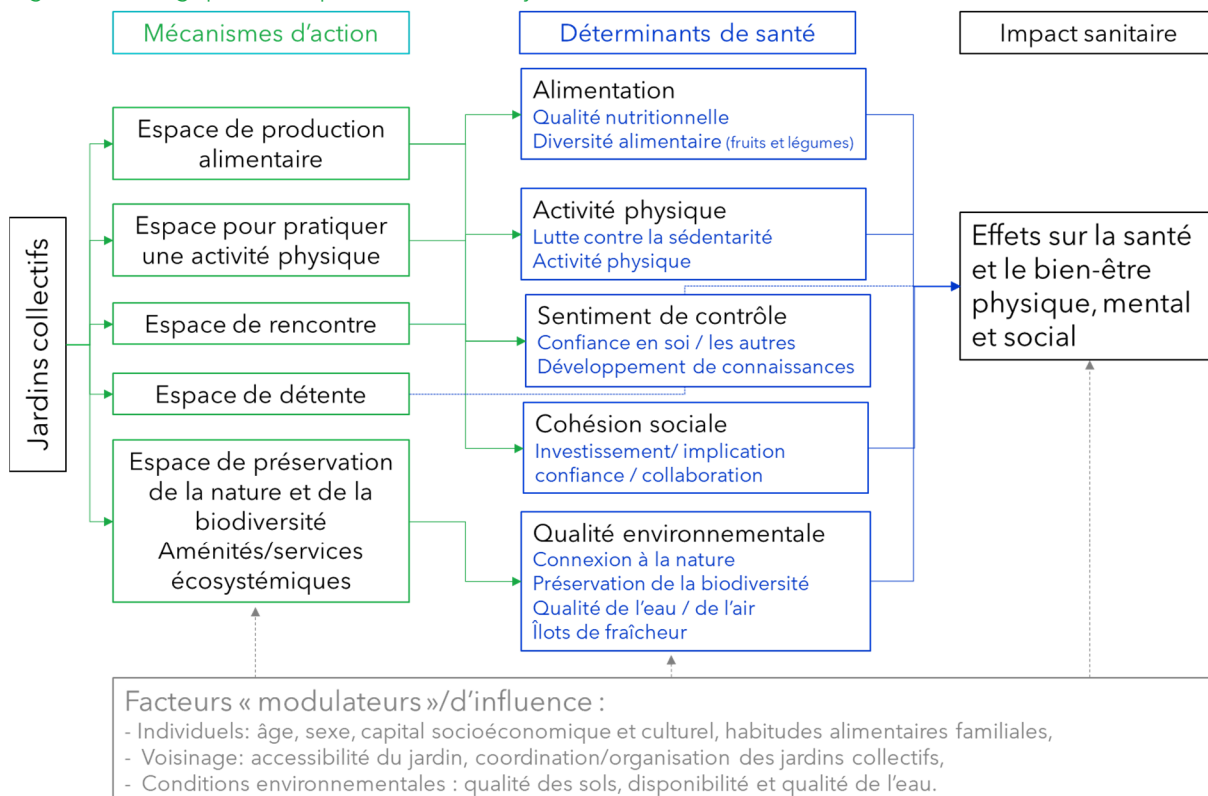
Mécanismes d'action

Déterminants de santé

Impact sanitaire

Jardins collectifs

Espace de production alimentaire

Espace pour pratiquer une activité physique

Espace de rencontre

Espace de détente

Espace de préservation de la nature et de la biodiversité
Aménités/services écosystémiques

Alimentation
Qualité nutritionnelle
Diversité alimentaire (fruits et légumes)

Activité physique
Lutte contre la sédentarité
Activité physique

Sentiment de contrôle
Confiance en soi / les autres
Développement de connaissances

Cohésion sociale
Investissement/ implication
confiance / collaboration

Qualité environnementale
Connexion à la nature
Préservation de la biodiversité
Qualité de l'eau / de l'air
Îlots de fraîcheur

Effets sur la santé et le bien-être physique, mental et social

Facteurs « modulateurs »/d'influence :
- Individuels: âge, sexe, capital socioéconomique et culturel, habitudes alimentaires familiales,
- Voisinage: accessibilité du jardin, coordination/organisation des jardins collectifs,
- Conditions environnementales : qualité des sols, disponibilité et qualité de l'eau.